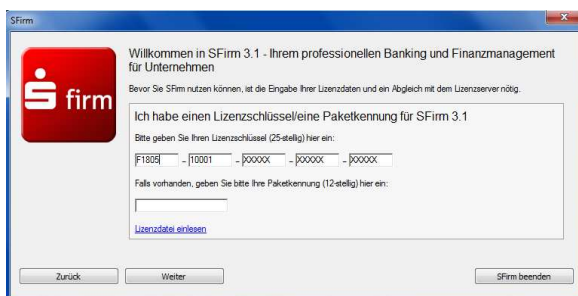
SFirm

firm

Willkommen in SFirm 3.1 - Ihrem professionellen Banking und Finanzmanagement für Unternehmen

Bevor Sie SFirm nutzen können, ist die Eingabe Ihrer Lizenzdaten und ein Abgleich mit dem Lizenzserver nötig.

Ich habe einen Lizenzschlüssel/eine Paketkennung für SFirm 3.1

Bitte geben Sie Ihren Lizenzschlüssel (25-stellig) hier ein:

F1805 - 10001 - XXXXX - XXXXX - XXXXX

Falls vorhanden, geben Sie bitte Ihre Paketkennung (12-stellig) hier ein:

Lizenzdatei einlesen

Zurück

Weiter

SFirm beenden